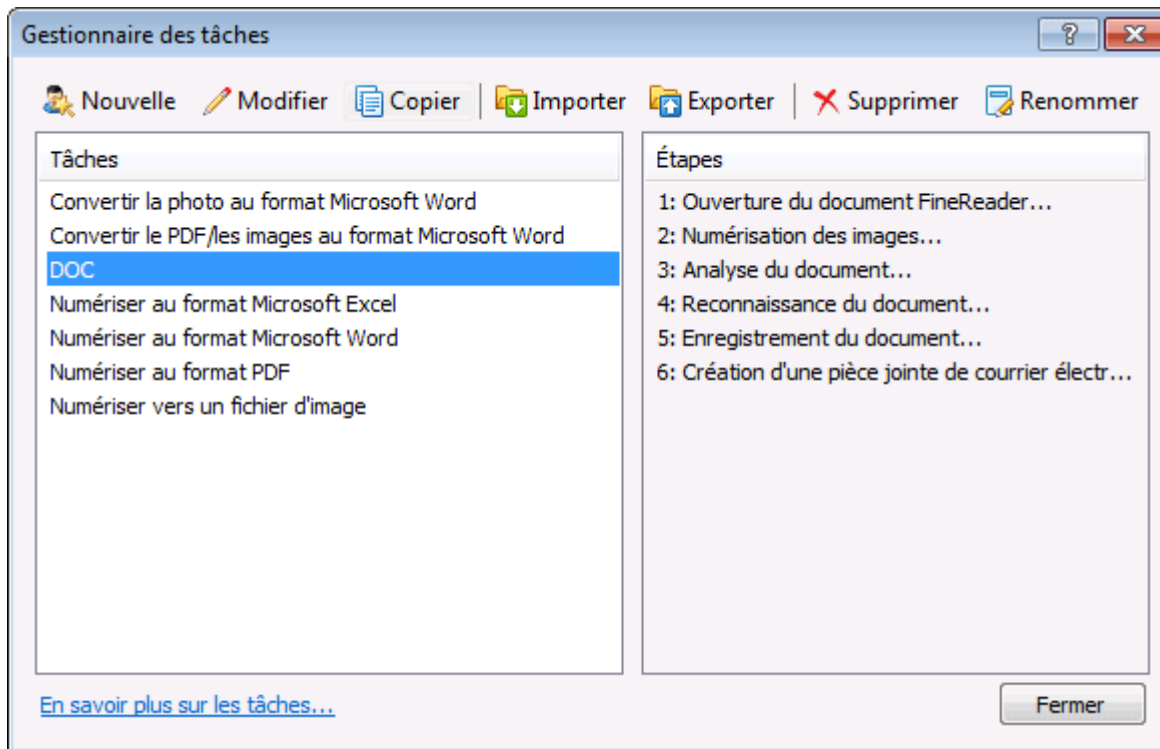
Gestionnaire des tâches

?

Nouvelle Modifier Copier Importer Exporter Supprimer Renommer

| Tâches |
|---|
| Convertir la photo au format Microsoft Word |
| Convertir le PDF/les images au format Microsoft Word |
| DOC |
| Numériser au format Microsoft Excel |
| Numériser au format Microsoft Word |
| Numériser au format PDF |
| Numériser vers un fichier d'image |

| Étapes |
|---|
| 1: Ouverture du document FineReader… |
| 2: Numérisation des images… |
| 3: Analyse du document… |
| 4: Reconnaissance du document… |
| 5: Enregistrement du document… |
| 6: Création d'une pièce jointe de courrier électr… |

En savoir plus sur les tâches…

Fermer